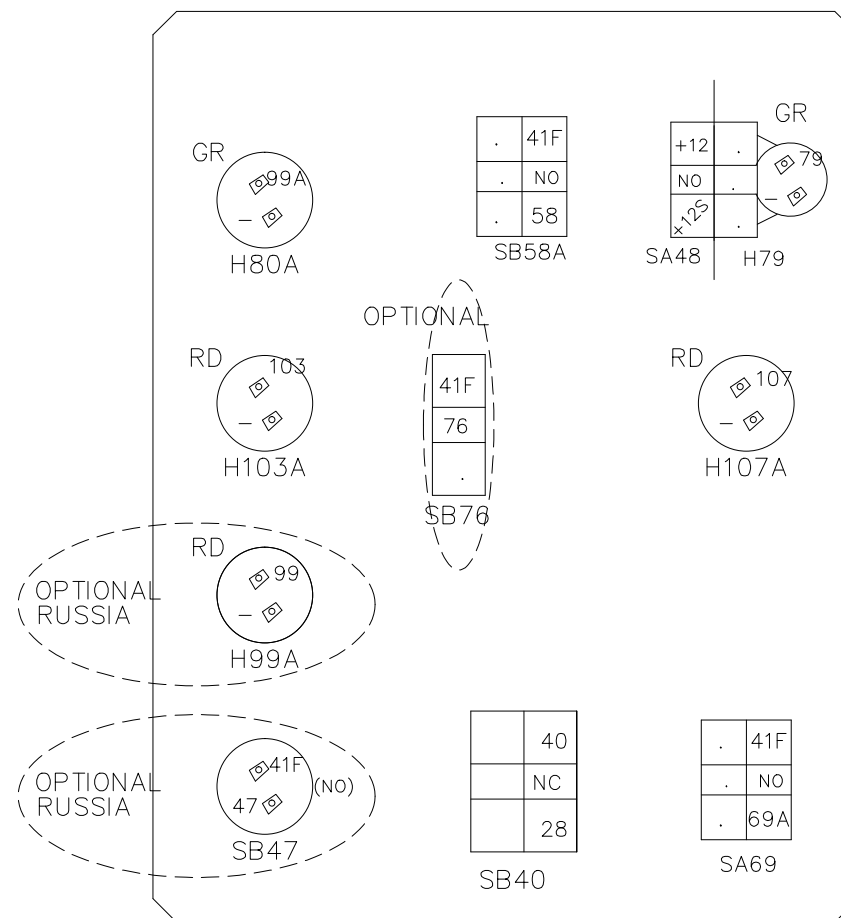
GR
99A
–
H80A

| . | 41F |
|---|---|
| . | NO |
| . | 58 |

SB58A

| +12 | . |
|---|---|
| NO | . |
| +12S | . |

SA48

GR
79
–
H79

OPTIONAL

RD
103
–
H103A

| 41F |
|---|
| 76 |
| . |

SB76

RD
107
–
H107A

OPTIONAL
RUSSIA

RD
99
–
H99A

OPTIONAL
RUSSIA

41F
47
(NO)
SB47

| | 40 |
|---|---|
| | NC |
| | 28 |

SB40

| . | 41F |
|---|---|
| . | NO |
| . | 69A |

SA69